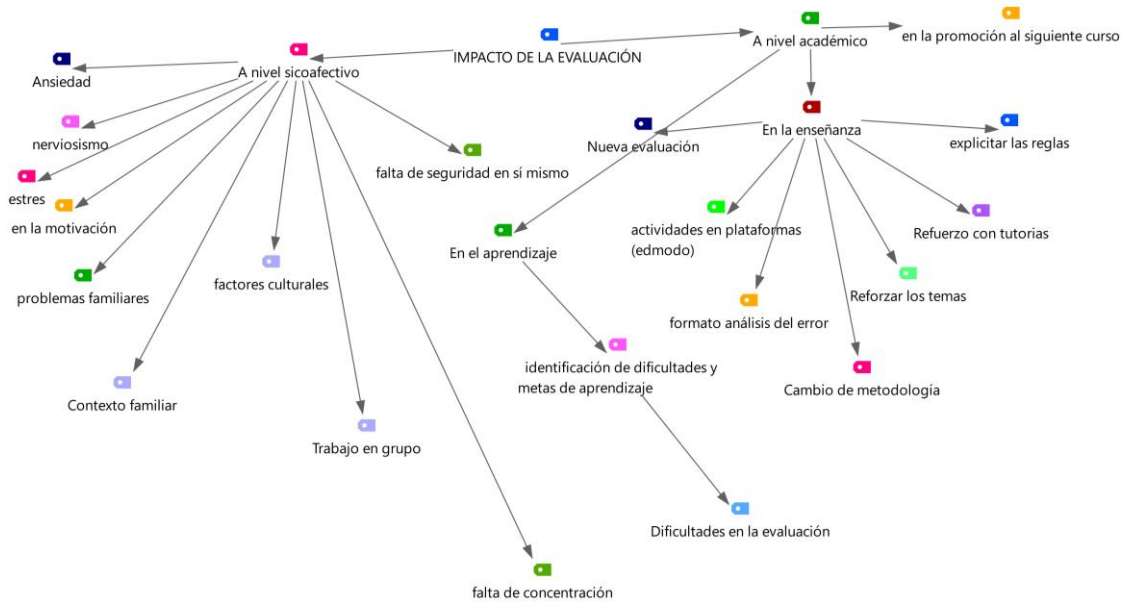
IMPACTO DE LA EVALUACIÓN

A nivel sicoafectivo

Ansiedad

nerviosismo

estres

en la motivación

problemas familiares

Contexto familiar

factores culturales

Trabajo en grupo

falta de seguridad en sí mismo

falta de concentración

A nivel académico

en la promoción al siguiente curso

En la enseñanza

Nueva evaluación

explicitar las reglas

actividades en plataformas (edmodo)

Refuerzo con tutorias

Reforzar los temas

formato análisis del error

Cambio de metodología

En el aprendizaje

identificación de dificultades y metas de aprendizaje

Dificultades en la evaluación